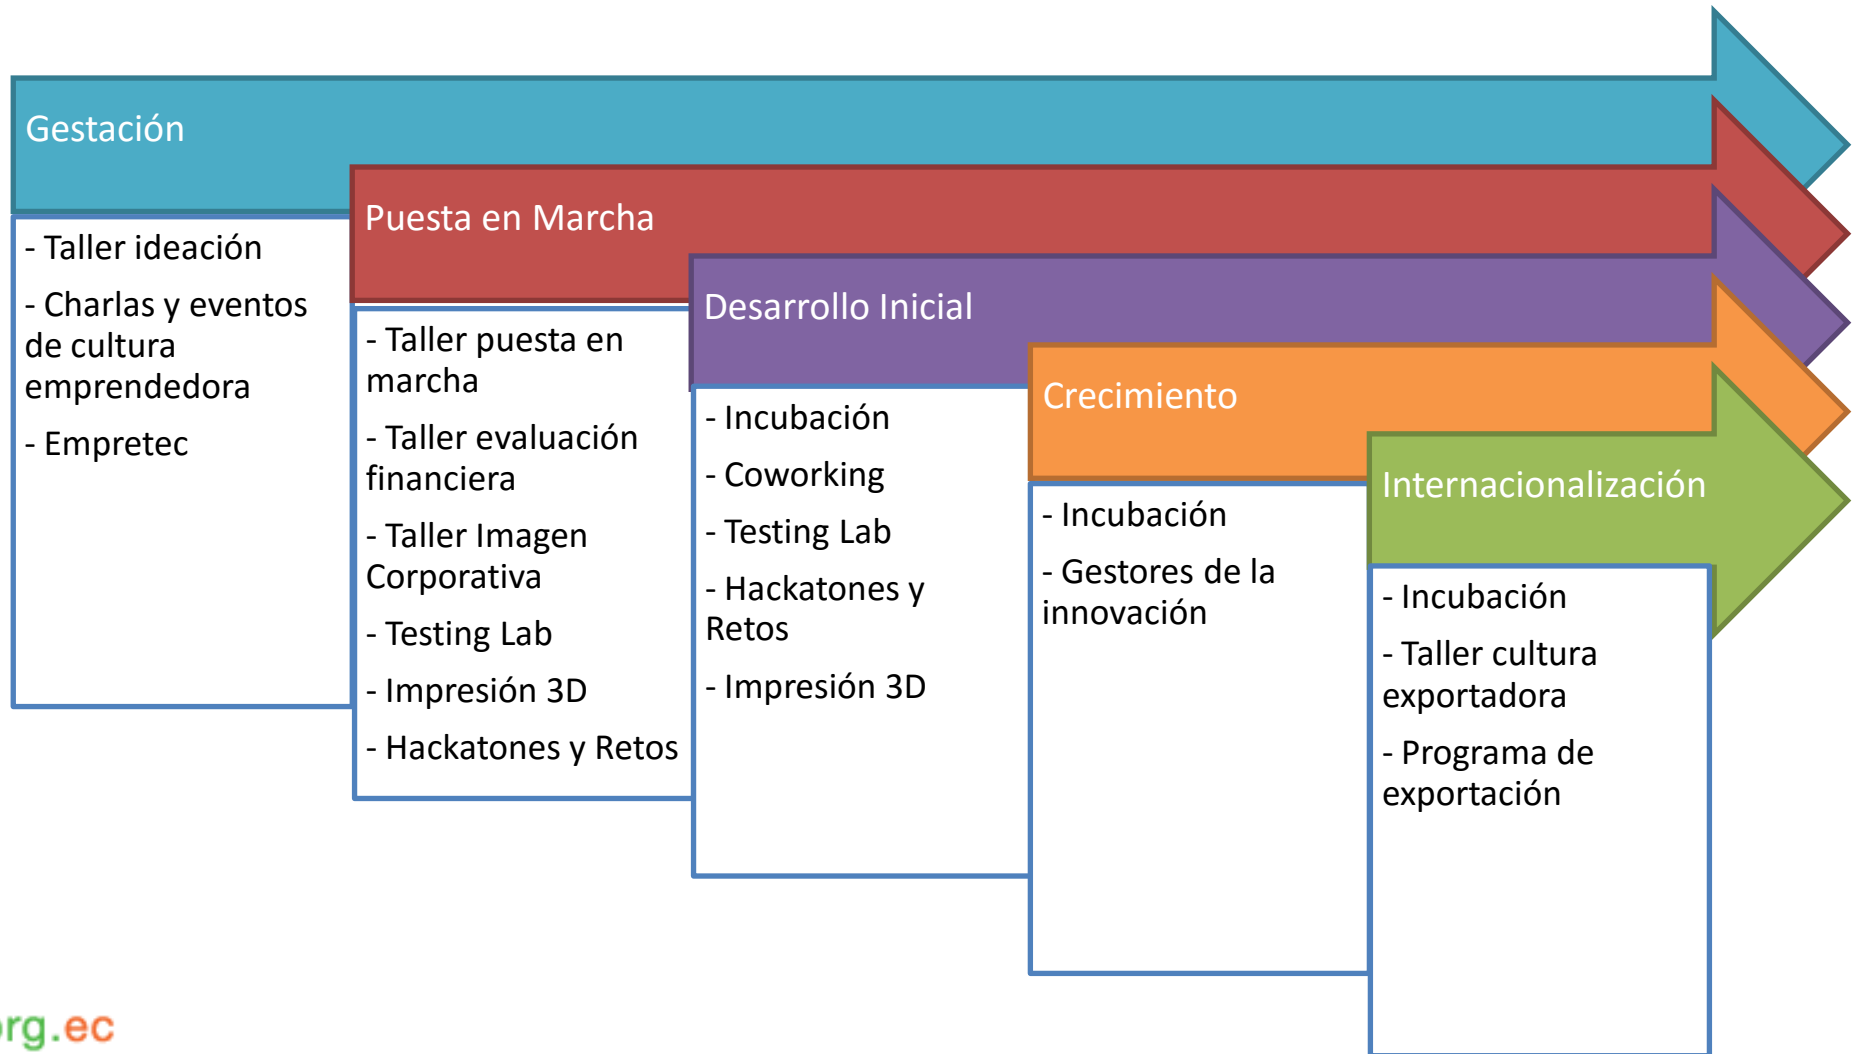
Gestación

- Taller ideación

- Charlas y eventos de cultura emprendedora

- Empretec

Puesta en Marcha

- Taller puesta en marcha

- Taller evaluación financiera

- Taller Imagen Corporativa

- Testing Lab

- Impresión 3D

- Hackatones y Retos

Desarrollo Inicial

- Incubación

- Coworking

- Testing Lab

- Hackatones y Retos

- Impresión 3D

Crecimiento

- Incubación

- Gestores de la innovación

Internacionalización

- Incubación

- Taller cultura exportadora

- Programa de exportación

rg.ec